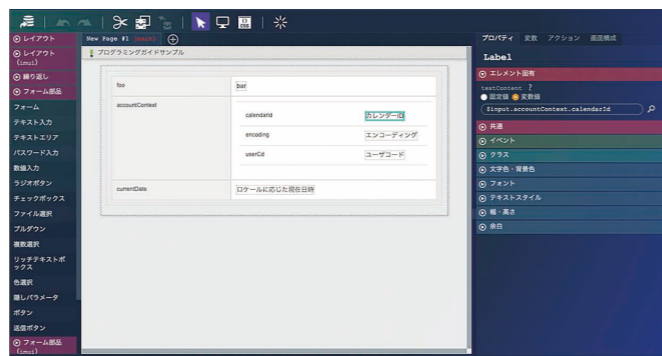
⊙ レイアウト
⊙ レイアウト (imui)
⊙ 繰り返し
⊙ フォーム部品
フォーム
テキスト入力
テキストエリア
パスワード入力
数値入力
ラジオボタン
チェックボックス
ファイル選択
プルダウン
複数選択
リッチテキストボックス
色選択
隠しパラメータ
ボタン
送信ボタン
⊙ フォーム部品 (imui)

New Page #1 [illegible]
プログラミングガイドサンプル

| foo | bar | |
|---|---|---|
| accountContext | calendarId | カレンダーID |
| | encoding | エンコーディング |
| | userCd | ユーザコード |
| currentDate | ロケールに応じた現在日時 | |

プロパティ 変数 アクション 画面構成
Label
⊙ エレメント固有
textContent ?
● 固定値 ● 変数値
$input.accountContext.calendarId
⊙ 共通
⊙ イベント
⊙ クラス
⊙ 文字色・背景色
⊙ フォント
⊙ テキストスタイル
⊙ 幅・高さ
⊙ 余白